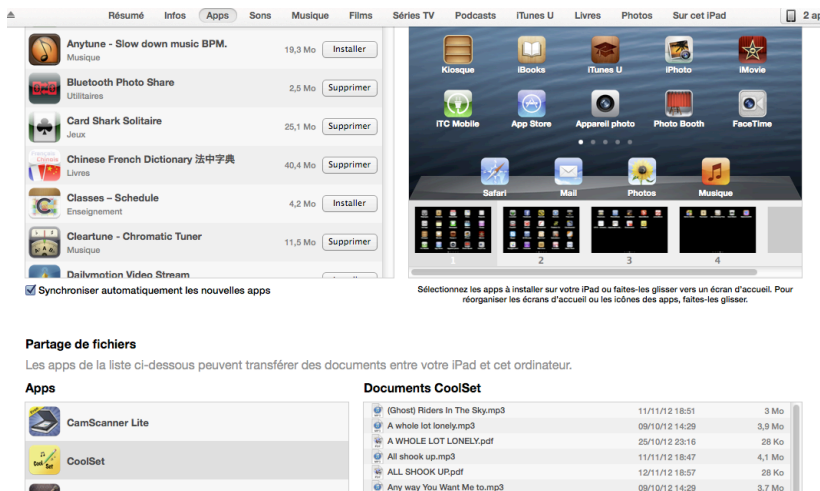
Résumé Infos Apps Sons Musique Films Séries TV Podcasts iTunes U Livres Photos Sur cet iPad

2 ap

Anytune - Slow down music BPM.
Musique
19,3 Mo Installer

Bluetooth Photo Share
Utilitaires
2,5 Mo Supprimer

Card Shark Solitaire
Jeux
25,1 Mo Supprimer

Chinese French Dictionary 法中字典
Livres
40,4 Mo Supprimer

Classes – Schedule
Enseignement
4,2 Mo Installer

Cleartune - Chromatic Tuner
Musique
11,5 Mo Supprimer

Dailymotion Video Stream

Kiosque iBooks iTunes U iPhoto iMovie
iTC Mobile App Store Appareil photo Photo Booth FaceTime
Safari Mail Photos Musique

1 2 3 4

Synchroniser automatiquement les nouvelles apps

Sélectionnez les apps à installer sur votre iPad ou faites-les glisser vers un écran d'accueil. Pour réorganiser les écrans d'accueil ou les icônes des apps, faites-les glisser.

Partage de fichiers

Les apps de la liste ci-dessous peuvent transférer des documents entre votre iPad et cet ordinateur.

Apps

CamScanner Lite
CoolSet

Documents CoolSet

| | | |
|---|---|---|
| (Ghost) Riders In The Sky.mp3 | 11/11/12 18:53 | 3 Mo |
| A whole lot lonely.mp3 | 09/10/12 14:29 | 3,9 Mo |
| A WHOLE LOT LONELY.pdf | 25/10/12 23:16 | 28 Ko |
| All shook up.mp3 | 11/11/12 18:47 | 4,1 Mo |
| ALL SHOOK UP.pdf | 12/11/12 18:57 | 28 Ko |
| Any way You Want Me to.mp3 | 09/10/12 14:29 | 3,7 Mo |